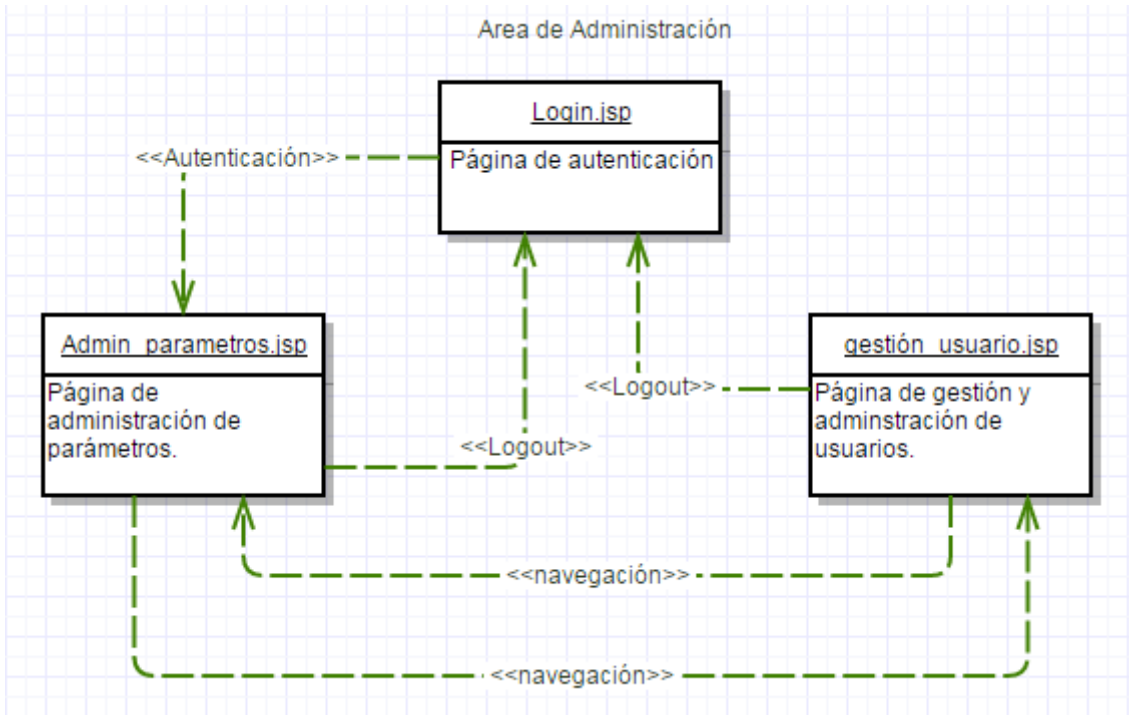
Area de Administración

Login.jsp

Página de autenticación

<<Autenticación>>

Admin_parametros.jsp

Página de administración de parámetros.

<<Logout>>

gestión_usuario.jsp

Página de gestión y adminstración de usuarios.

<<Logout>>

<<navegación>>

<<navegación>>